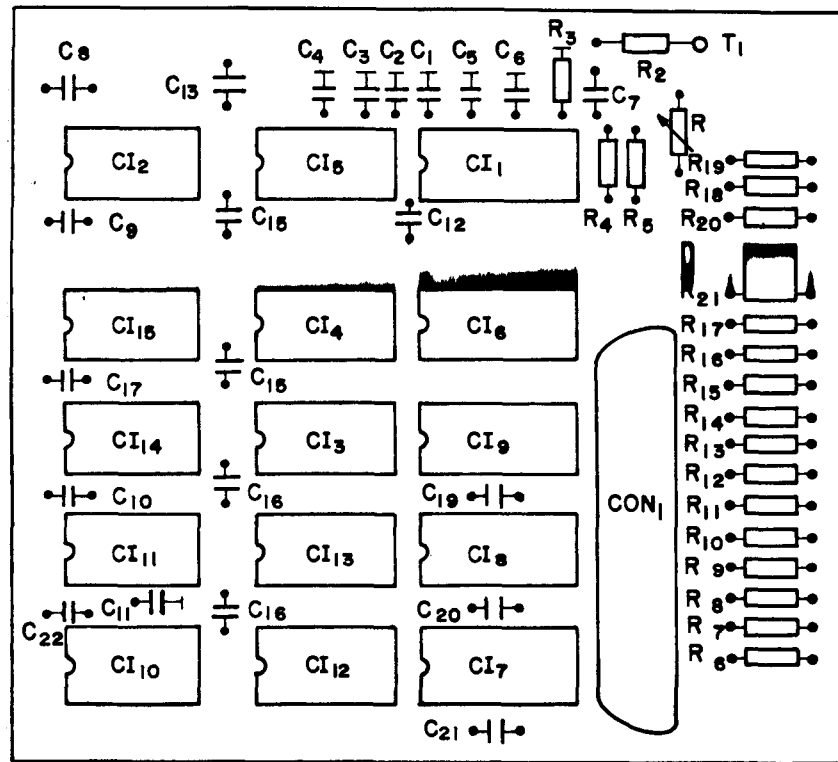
C8
C13
C4 C3 C2 C1 C5 C6
R3
R2
T1
C7
R
CI2
CI5
CI1
R4 R5
R19
R18
R20
C9
C15
C12
R21
CI15
CI4
CI6
R17
R16
C17
C15
R15
R14
CI14
CI3
CI9
R13
R12
C10
C16
C19
CON1
R11
R10
CI11
CI13
CI8
R 9
R 8
C11
C16
C20
R 7
C22
CI10
CI12
CI7
R 6
C21